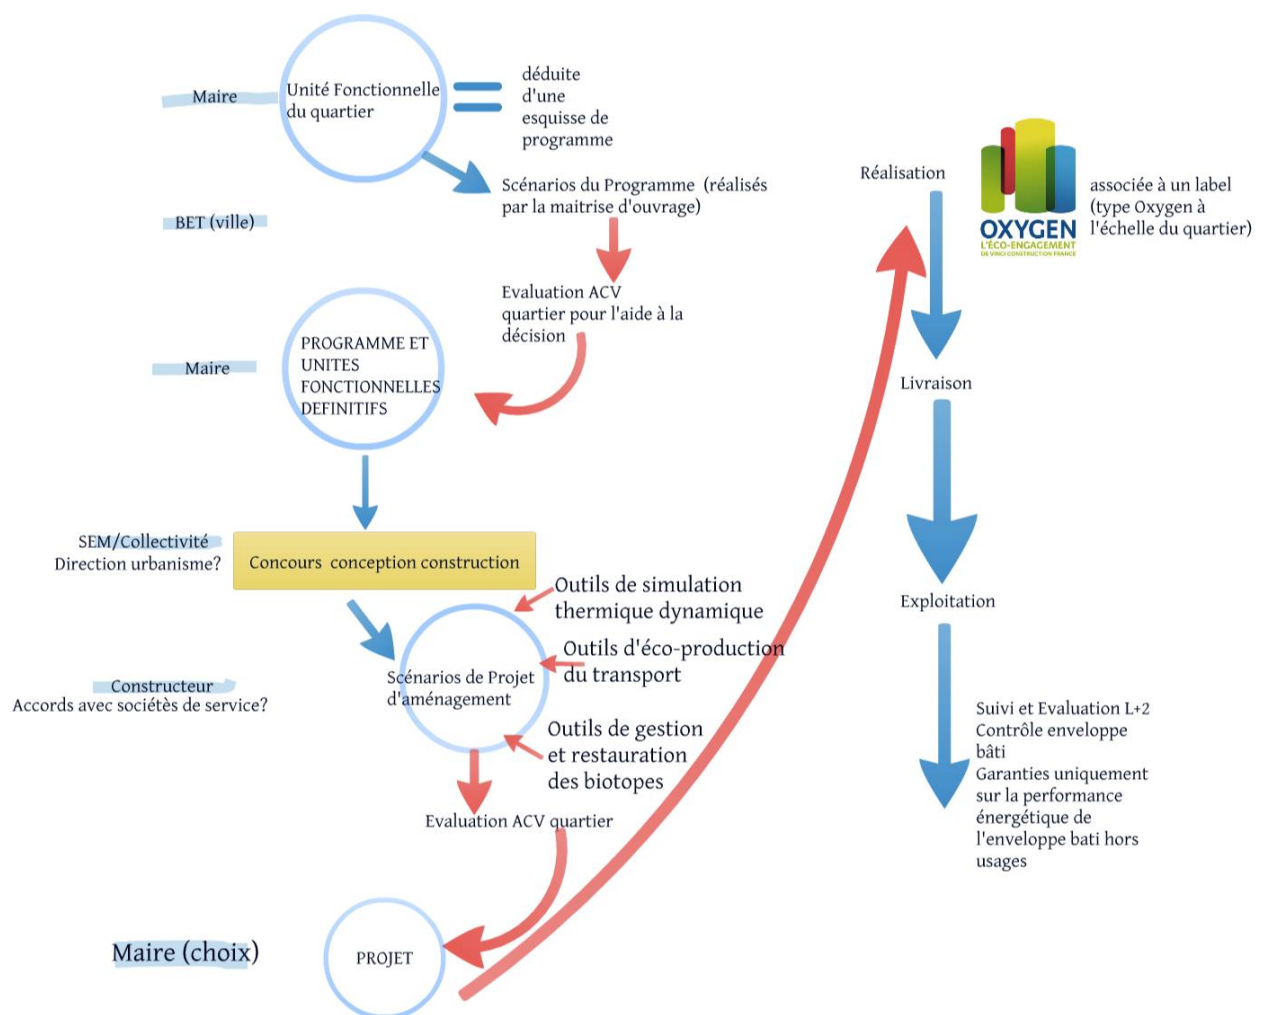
Maire

Unité Fonctionnelle du quartier

déduite d'une esquisse de programme

Scénarios du Programme (réalisés par la maitrise d'ouvrage)

BET (ville)

Evaluation ACV quartier pour l'aide à la décision

Maire

PROGRAMME ET UNITES FONCTIONNELLES DEFINITIFS

SEM/Collectivité
Direction urbanisme?

Concours conception construction

Outils de simulation thermique dynamique

Outils d'éco-production du transport

Constructeur
Accords avec sociétès de service?

Scénarios de Projet d'aménagement

Outils de gestion et restauration des biotopes

Evaluation ACV quartier

Maire (choix)

PROJET

Réalisation

OXYGEN
L'ÉCO-ENGAGEMENT
DE VINCI CONSTRUCTION FRANCE

associée à un label (type Oxygen à l'échelle du quartier)

Livraison

Exploitation

Suivi et Evaluation L+2
Contrôle enveloppe bâti
Garanties uniquement sur la performance énergétique de l'enveloppe bati hors usages